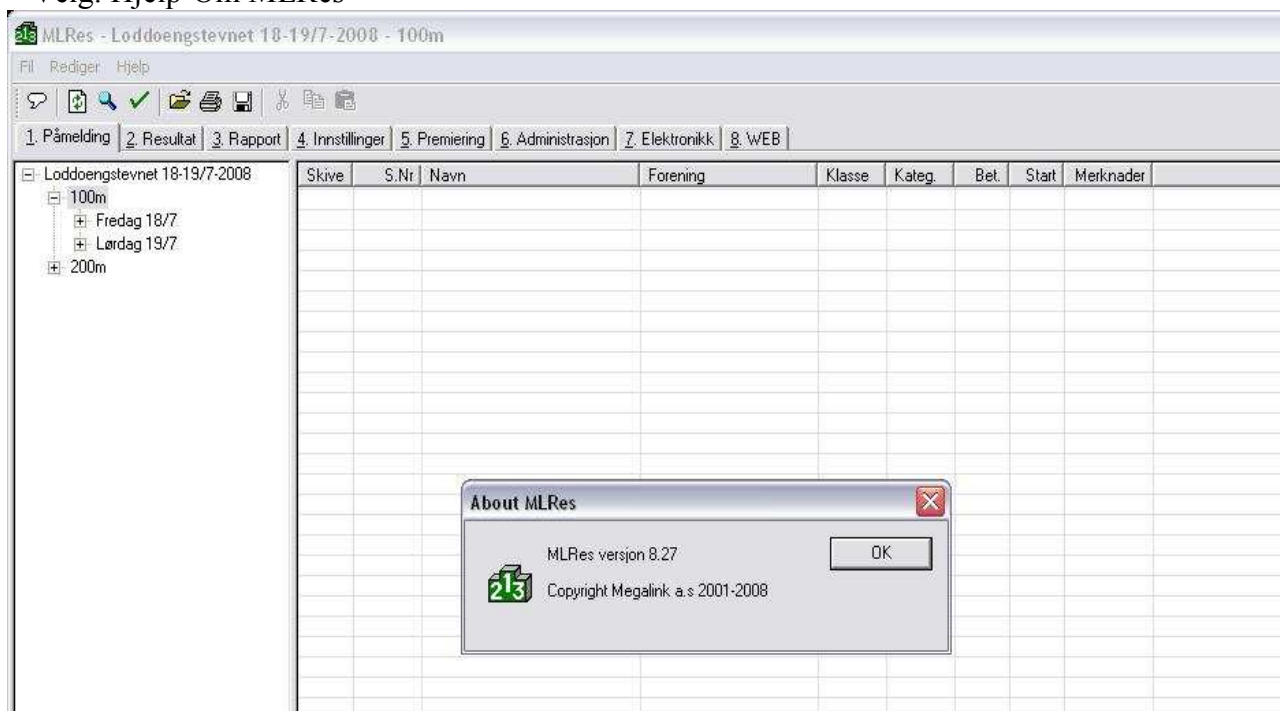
Velg: Hjelp-Om MLRes

MLRes - Loddoengstevnet 18-19/7-2008 - 100m

Fil Rediger Hjelp

1. Påmelding | 2. Resultat | 3. Rapport | 4. Innstillinger | 5. Premiering | 6. Administrasjon | 7. Elektronikk | 8. WEB

Loddoengstevnet 18-19/7-2008
100m
Fredag 18/7
Lørdag 19/7
200m

| Skive | S.Nr | Navn | Forening | Klasse | Kateg. | Bet. | Start | Merknader |
|---|---|---|---|---|---|---|---|---|

About MLRes

MLRes versjon 8.27

Copyright Megalink a.s 2001-2008

OK